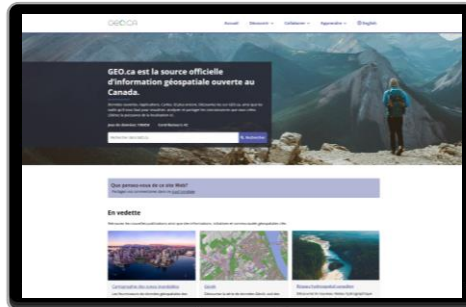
GEO.CA

Accueil Découvrir Collaborer Apprendre English

GEO.ca est la source officielle d'information géospatiale ouverte au Canada.

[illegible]

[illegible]

Rechercher des données

Rechercher

Que pensez-vous de ce site Web?

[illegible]

En vedette

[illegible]

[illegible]

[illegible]

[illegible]